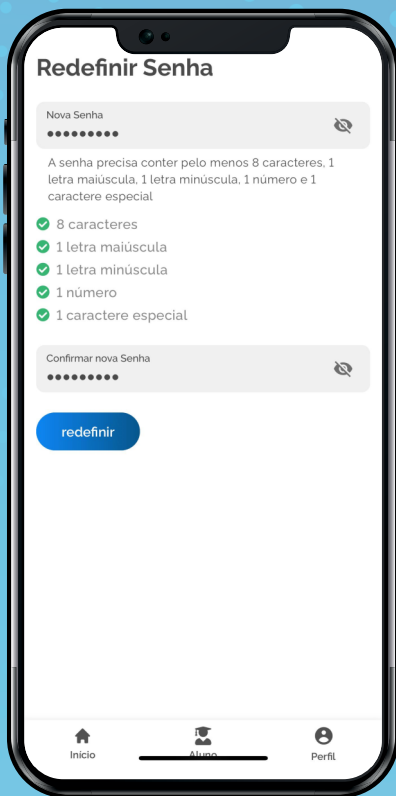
Redefinir Senha

Nova Senha
•••••••••

A senha precisa conter pelo menos 8 caracteres, 1 letra maiúscula, 1 letra minúscula, 1 número e 1 caractere especial

8 caracteres
1 letra maiúscula
1 letra minúscula
1 número
1 caractere especial

Confirmar nova Senha
•••••••••

redefinir

Inicio
Aluno
Perfil